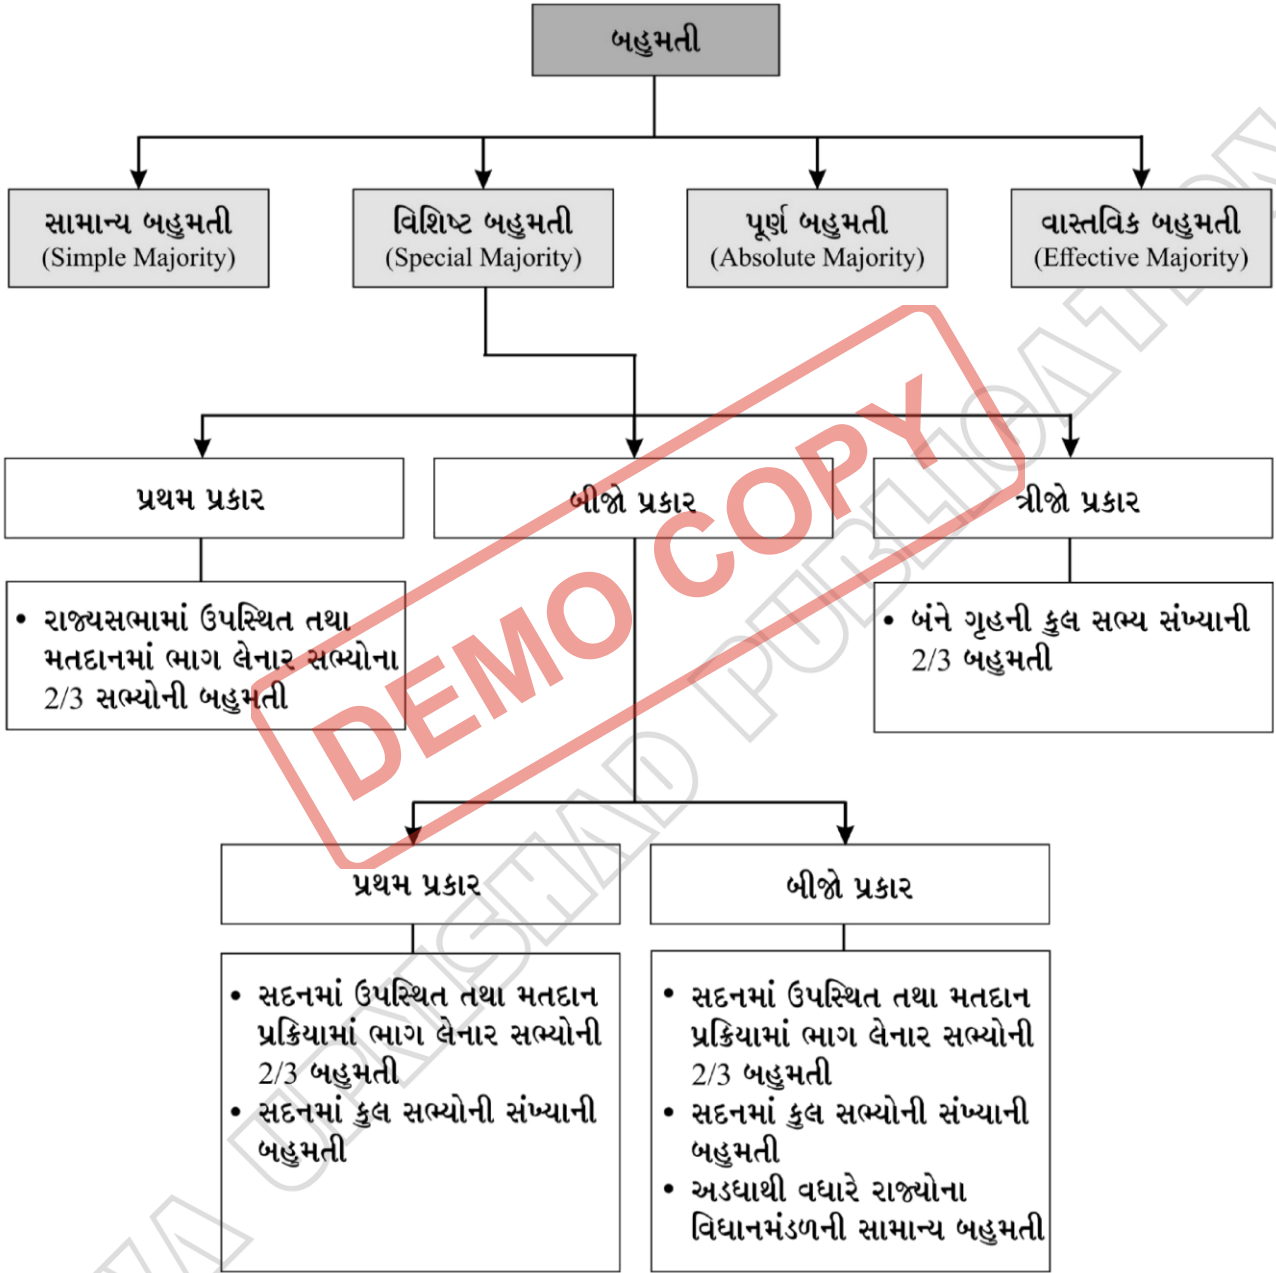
બહુમતી

સામાન્ય બહુમતી
(Simple Majority)

વિશિષ્ટ બહુમતી
(Special Majority)

પૂર્ણ બહુમતી
(Absolute Majority)

વાસ્તવિક બહુમતી
(Effective Majority)

પ્રથમ પ્રકાર

બીજો પ્રકાર

ત્રીજો પ્રકાર

• રાજ્યસભામાં ઉપસ્થિત તથા મતદાનમાં ભાગ લેનાર સભ્યોના 2/3 સભ્યોની બહુમતી

• બંને ગૃહની કુલ સભ્ય સંખ્યાની 2/3 બહુમતી

DEMO COPY

પ્રથમ પ્રકાર

બીજો પ્રકાર

• સદનમાં ઉપસ્થિત તથા મતદાન પ્રક્રિયામાં ભાગ લેનાર સભ્યોની 2/3 બહુમતી
• સદનમાં કુલ સભ્યોની સંખ્યાની બહુમતી

• સદનમાં ઉપસ્થિત તથા મતદાન પ્રક્રિયામાં ભાગ લેનાર સભ્યોની 2/3 બહુમતી
• સદનમાં કુલ સભ્યોની સંખ્યાની બહુમતી
• અડધાથી વધારે રાજ્યોના વિધાનમંડળની સામાન્ય બહુમતી

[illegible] UNGHAD PUBLICATION